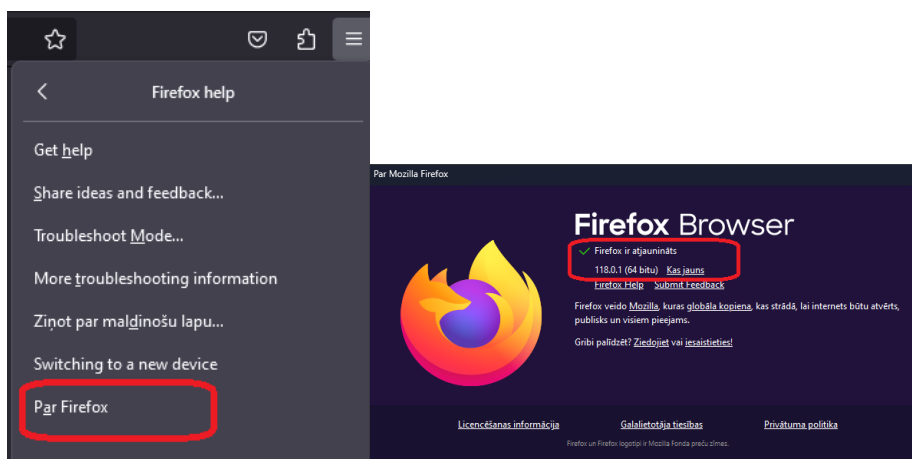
Firefox help

Get help

Share ideas and feedback...

Troubleshoot Mode...

More troubleshooting information

Ziņot par maldinošu lapu...

Switching to a new device

Par Firefox

Par Mozilla Firefox

Firefox Browser

Firefox ir atjaunināts

118.0.1 (64 bitu) Kas jauns

Firefox Help Submit Feedback

Firefox veido Mozilla, kuras globālā kopiena, kas strādā, lai internets būtu atvērts, publisks un visiem pieejams.

Gribi palīdzēt? Ziedojiet vai iesaistieties!

Licencēšanas informācija Galalietotāja tiesības Privātuma politika

Firefox un Firefox logotipi ir Mozilla Fonda preču zīmes.